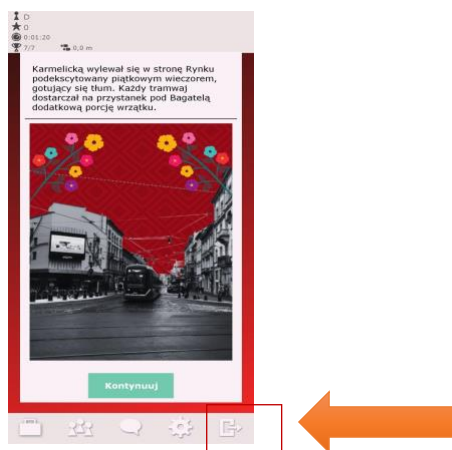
0
0
0:01:20
7/7 0,0 m

Karmelicką wylewał się w stronę Rynku podekscytowany piątkowym wieczorem, gotujący się tłum. Każdy tramwaj dostarczał na przystanek pod Bagatelą dodatkową porcję wrzątku.

Kontynuuj